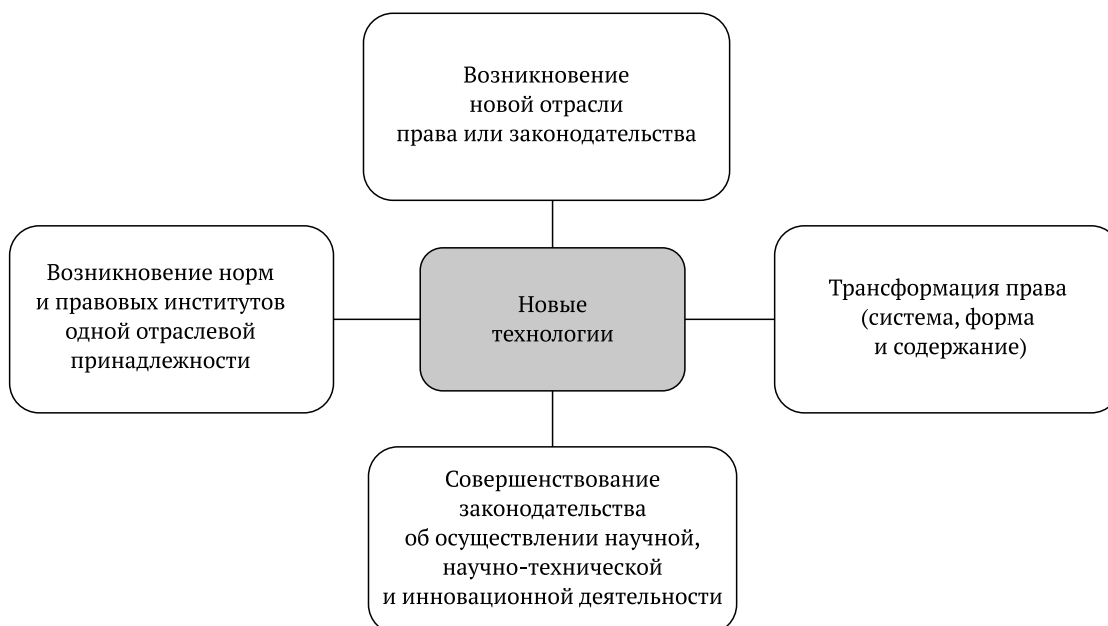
Возникновение новой отрасли права или законодательства

Возникновение норм и правовых институтов одной отраслевой принадлежности

Новые технологии

Трансформация права (система, форма и содержание)

Совершенствование законодательства об осуществлении научной, научно-технической и инновационной деятельности